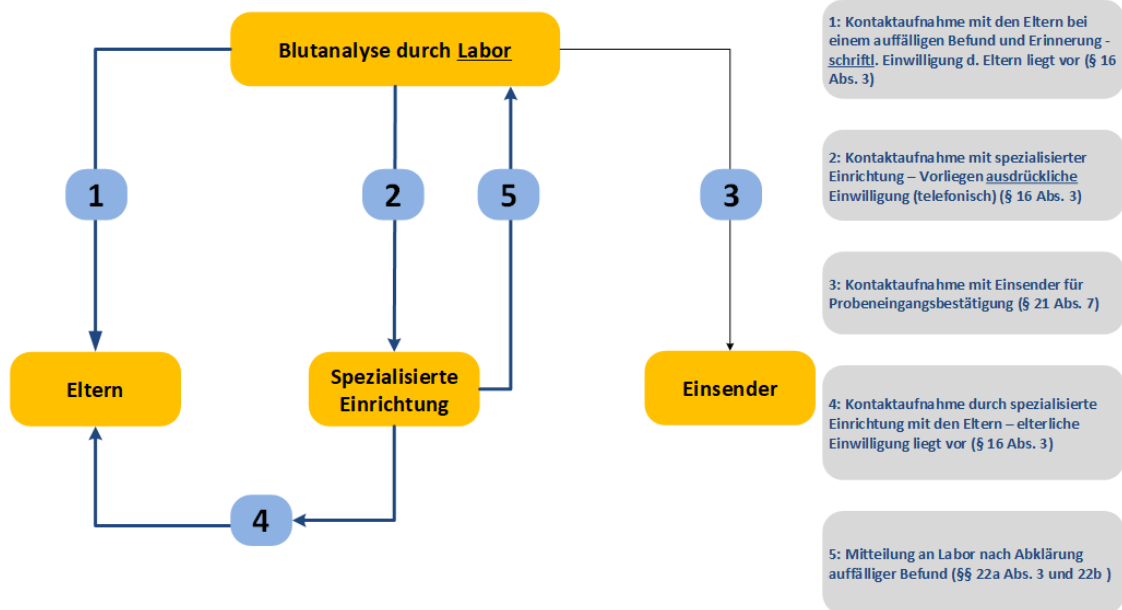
Blutanalyse durch Labor

1

2

5

3

Eltern

Spezialisierte Einrichtung

Einsender

4

1: Kontaktaufnahme mit den Eltern bei einem auffälligen Befund und Erinnerung - schriftl. Einwilligung d. Eltern liegt vor (§ 16 Abs. 3)

2: Kontaktaufnahme mit spezialisierter Einrichtung – Vorliegen ausdrückliche Einwilligung (telefonisch) (§ 16 Abs. 3)

3: Kontaktaufnahme mit Einsender für Probeneingangsbestätigung (§ 21 Abs. 7)

4: Kontaktaufnahme durch spezialisierte Einrichtung mit den Eltern – elterliche Einwilligung liegt vor (§ 16 Abs. 3)

5: Mitteilung an Labor nach Abklärung auffälliger Befund (§§ 22a Abs. 3 und 22b )